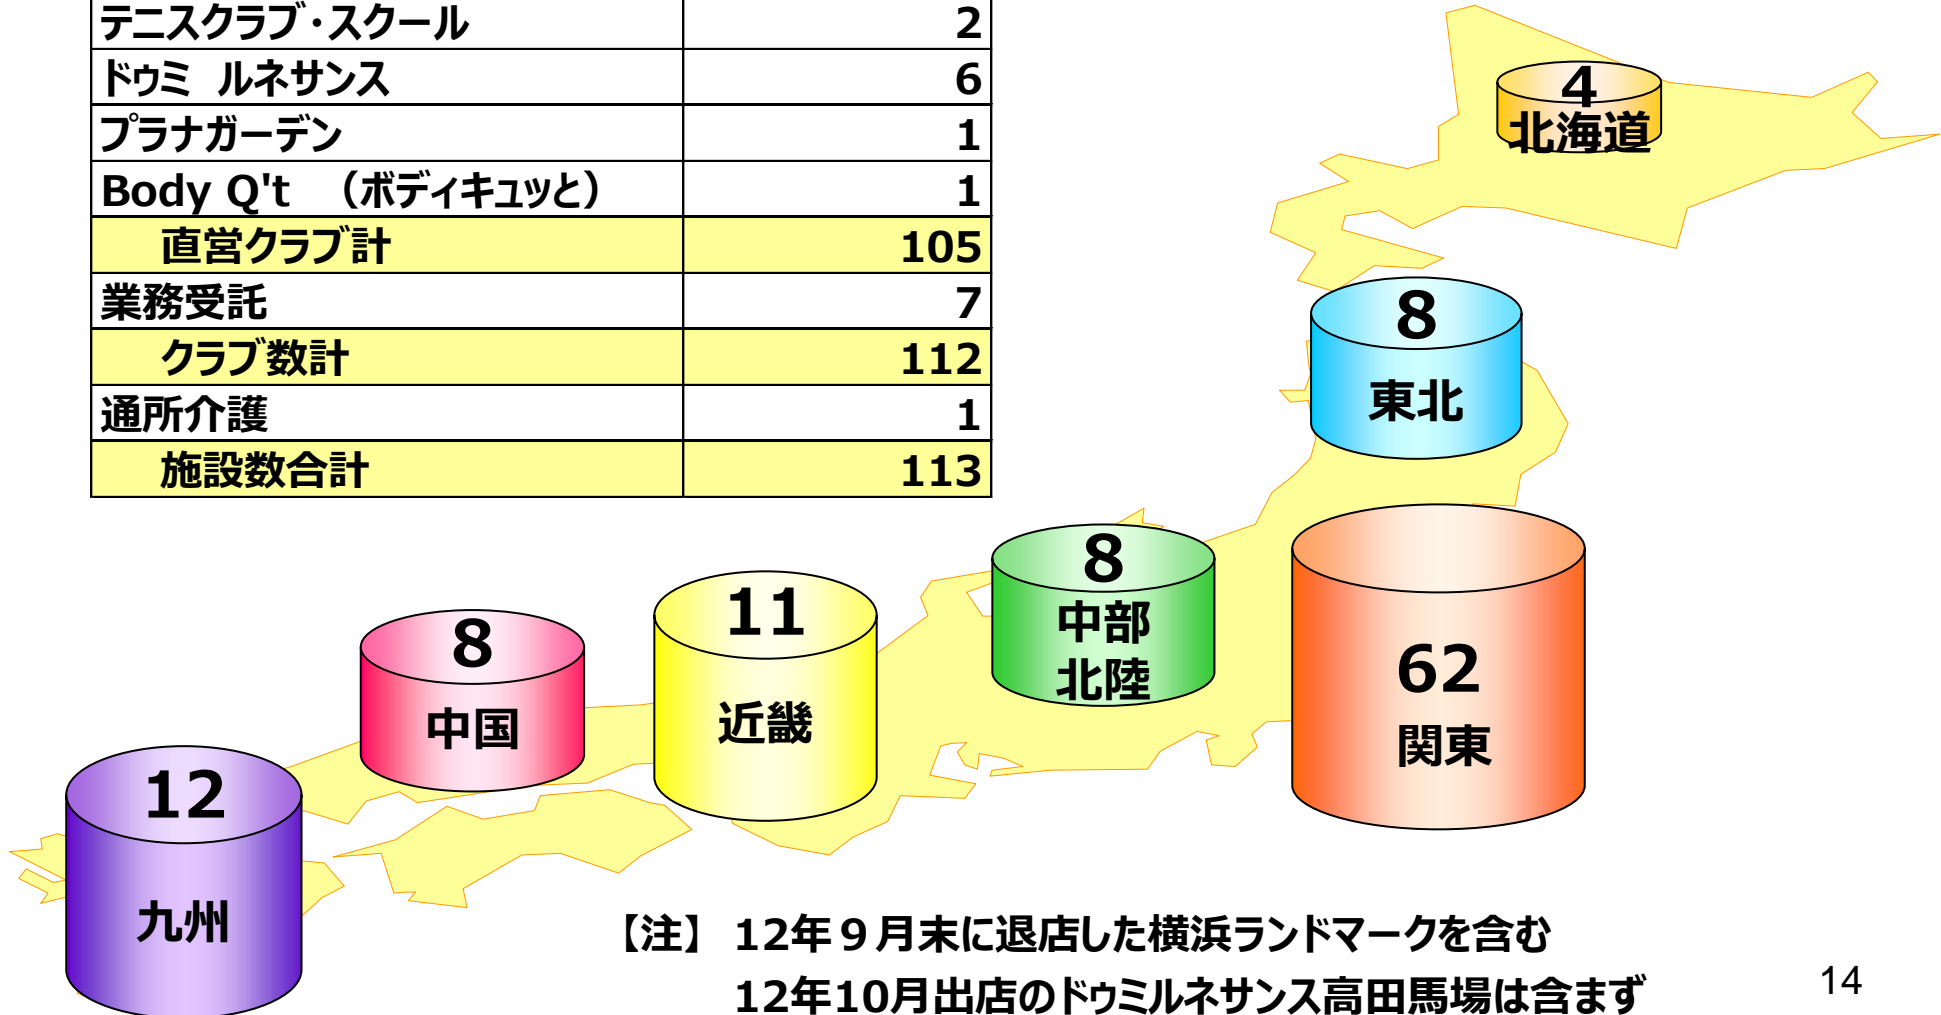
| テニスクラブ・スクール | 2 |
|---|---|
| ドゥミ　ルネサンス | 6 |
| プラナガーデン | 1 |
| Body Q't　（ボディキュッと） | 1 |
| 直営クラブ計 | 105 |
| 業務受託 | 7 |
| クラブ数計 | 112 |
| 通所介護 | 1 |
| 施設数合計 | 113 |

4
北海道

8
東北

8
中部
北陸

62
関東

11
近畿

8
中国

12
九州

【注】 12年９月末に退店した横浜ランドマークを含む
12年10月出店のドゥミルネサンス高田馬場は含まず

14